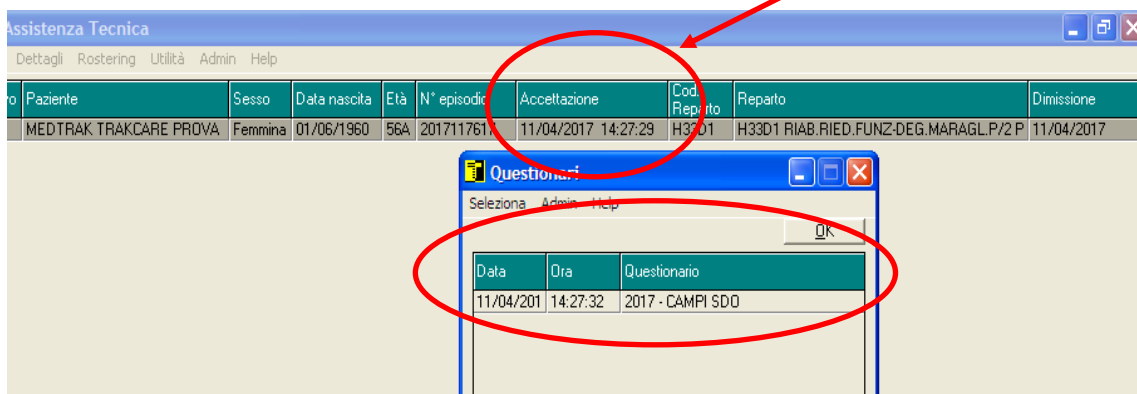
Assistenza Tecnica

Dettagli Rostering Utilità Admin Help

| ro | Paziente | Sesso | Data nascita | Età | N° episodio | Accettazione | Cod. Reparto | Reparto | Dimissione |
|---|---|---|---|---|---|---|---|---|---|
| | MEDTRAK TRAKCARE PROVA | Femmina | 01/06/1960 | 56A | 20171176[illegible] | 11/04/2017 14:27:29 | H33D1 | H33D1 RIAB.RIED.FUNZ-DEG.MARAGL.P/2 P | 11/04/2017 |

Questionari

Seleziona Admin Help

OK

| Data | Ora | Questionario |
|---|---|---|
| 11/04/201 | 14:27:32 | 2017 - CAMPI SDO |